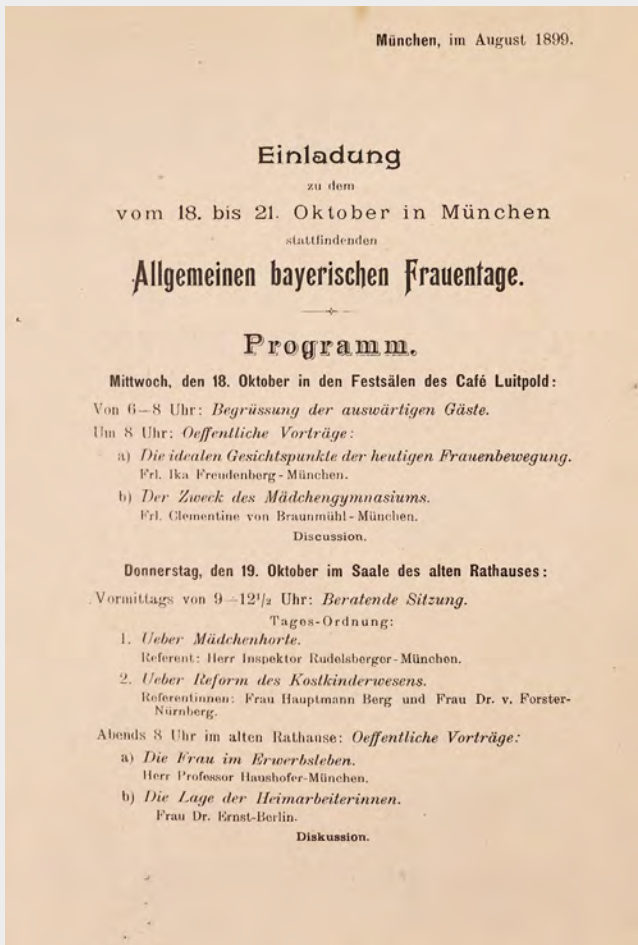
München, im August 1899.

Einladung

zu dem

vom 18. bis 21. Oktober in München

stattfindenden

Allgemeinen bayerischen Frauentage.

Programm.

Mittwoch, den 18. Oktober in den Festsälen des Café Luitpold:

Von 6–8 Uhr: Begrüssung der auswärtigen Gäste.

Um 8 Uhr: Oeffentliche Vorträge:

a) Die idealen Gesichtspunkte der heutigen Frauenbewegung. Frl. Ika Freudenberg-München.

b) Der Zweck des Mädchengymnasiums. Frl. Clementine von Braunmühl-München.

Discussion.

Donnerstag, den 19. Oktober im Saale des alten Rathauses:

Vormittags von 9–12$^1/_2$ Uhr: Beratende Sitzung.

Tages-Ordnung:

1. Ueber Mädchenhorte. Referent: Herr Inspektor Rudelsberger-München.

2. Ueber Reform des Kostkinderwesens. Referentinnen: Frau Hauptmann Berg und Frau Dr. v. Forster-Nürnberg.

Abends 8 Uhr im alten Rathause: Oeffentliche Vorträge:

a) Die Frau im Erwerbsleben. Herr Professor Haushofer-München.

b) Die Lage der Heimarbeiterinnen. Frau Dr. Ernst-Berlin.

Diskussion.